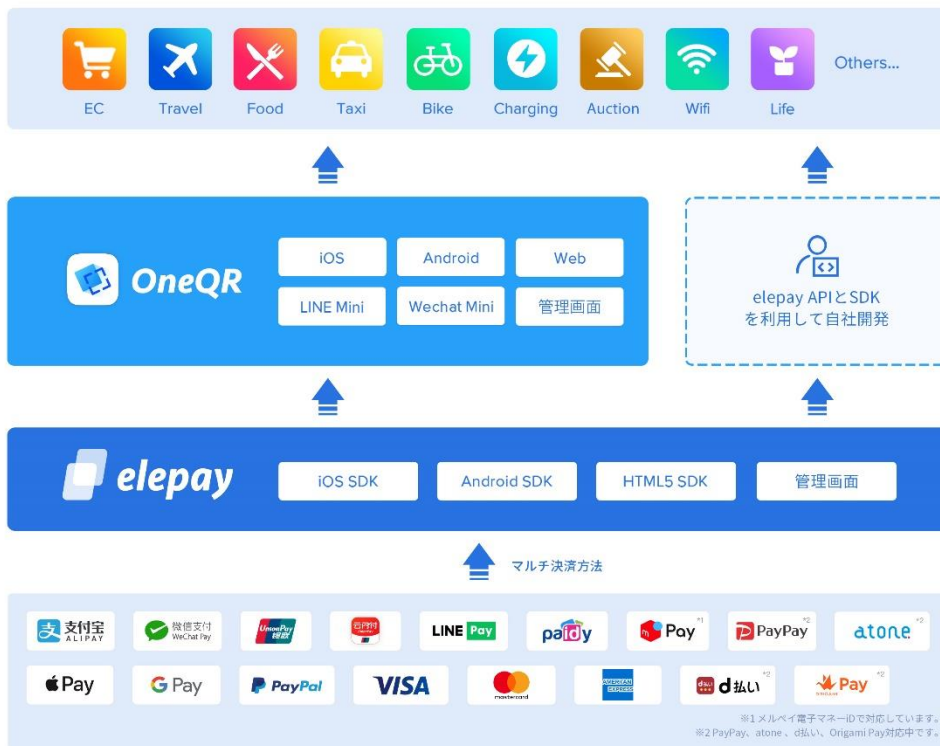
EC Travel Food Taxi Bike Charging Auction Wifi Life Others...

OneQR

iOS Android Web
LINE Mini Wechat Mini 管理画面

elepay APIとSDK
を利用して自社開発

elepay

iOS SDK Android SDK HTML5 SDK 管理画面

マルチ決済方法

支付宝 ALIPAY
微信支付 WeChat Pay
UnionPay 银联
LINE Pay
paidy
Pay *1
PayPay *2
atone *2
Pay
G Pay
PayPal
VISA
mastercard
AMERICAN EXPRESS
d払い *2
Pay *2

※1 メルペイ電子マネーiDで対応しています。
※2 PayPay、atone 、d払い、Origami Pay対応中です。